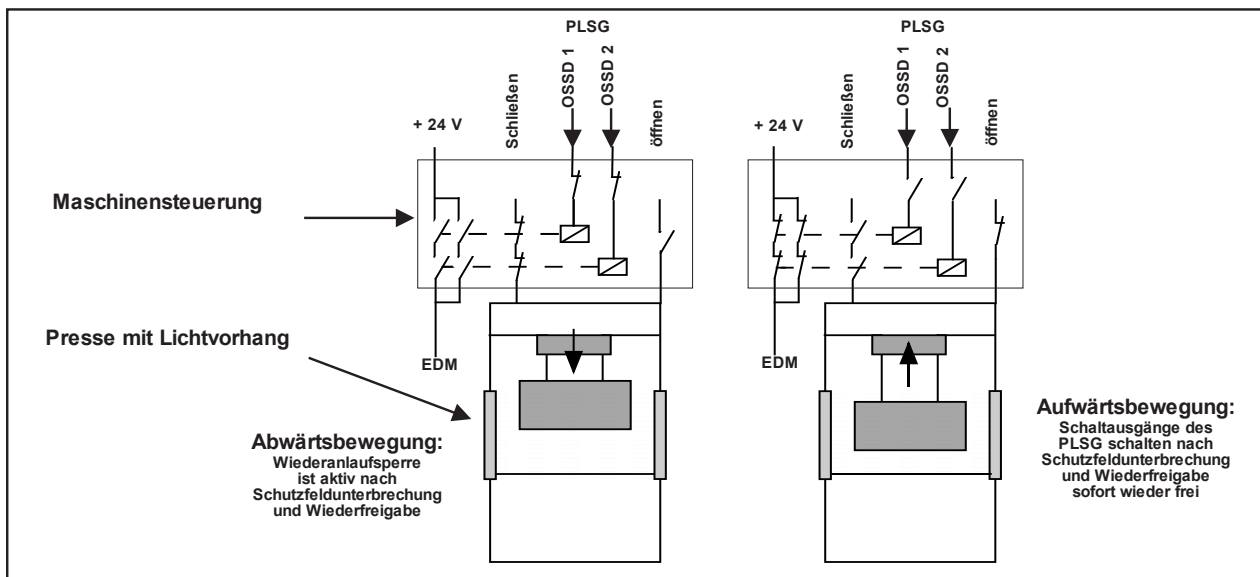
PLSG

+ 24 V

Schließen

OSSD 1

OSSD 2

öffnen

PLSG

+ 24 V

Schließen

OSSD 1

OSSD 2

öffnen

Maschinensteuerung

Presse mit Lichtvorhang

EDM

EDM

Abwärtsbewegung:
Wiederanlaufsperre ist aktiv nach Schutzfeldunterbrechung und Wiederfreigabe

Aufwärtsbewegung:
Schaltausgänge des PLSG schalten nach Schutzfeldunterbrechung und Wiederfreigabe sofort wieder frei